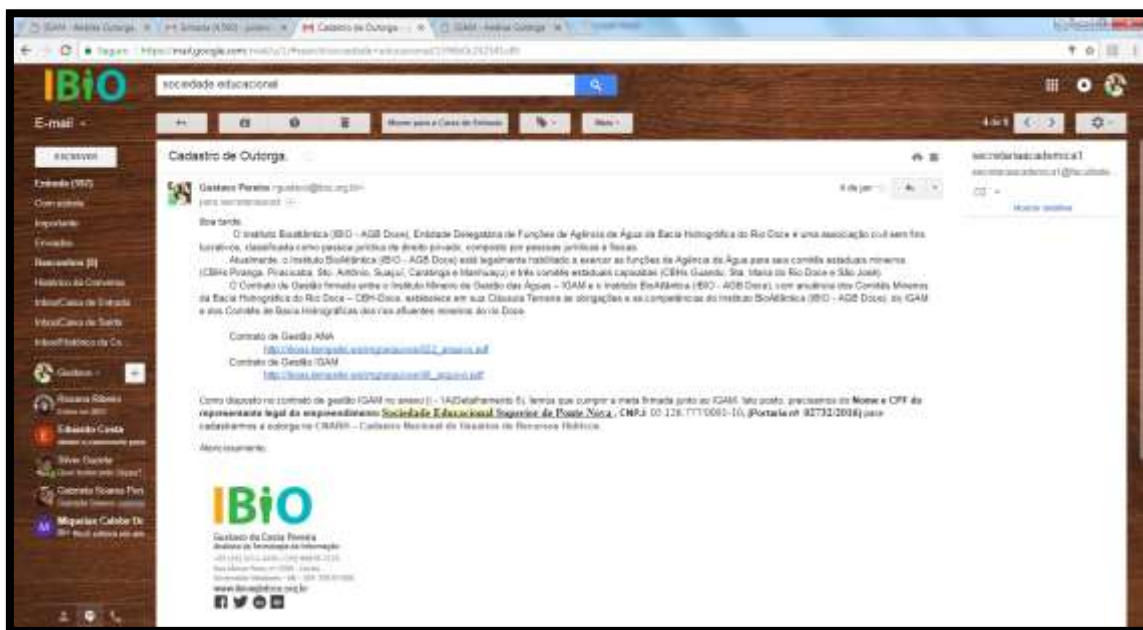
IBIO

sociedade educacional

E-mail

ESCREVER

Entrada (357)

Com estrela

Importante

Enviados

Rascunhos (8)

Histórico da Conversa

Caixa de Entrada

Caixa de Saída

Histórico de Co...

Gustavo

Rosiane Ribeiro

Eduardo Costa

Silvio Gazola

Gabriela Soares Pen

Miqueias Caleb De

Mover para a Caixa de Entrada

Mais

Cadastro de Outorga

secretariaacademica1

Gustavo Pereira

6 de jan

Boa tarde,

O Instituto BioAtlântica (IBIO - AGB Doce), Entidade Delegatária de Funções de Agência de Água da Bacia Hidrográfica do Rio Doce é uma associação civil sem fins lucrativos, classificada como pessoa jurídica de direito privado, composta por pessoas jurídicas e físicas.

Atualmente, o Instituto BioAtlântica (IBIO - AGB Doce) está legalmente habilitado a exercer as funções da Agência de Água para sete comitês estaduais mineiros (CBHs Piranga, Piracicaba, Sto. Antônio, Suaçuí, Caratinga e Manhuaçu) e três comitês estaduais capixabas (CBHs Guandu, Sta. Maria do Rio Doce e São José).

O Contrato de Gestão firmado entre o Instituto Mineiro de Gestão das Águas – IGAM e o Instituto BioAtlântica (IBIO - AGB Doce), com anuência dos Comitês Mineiros da Bacia Hidrográfica do Rio Doce – CBH-Doce, estabelece em sua Cláusula Terceira as obrigações e as competências do Instituto BioAtlântica (IBIO - AGB Doce), do IGAM e dos Comitês de Bacia Hidrográficas dos rios afluentes mineiros do rio Doce.

Contrato de Gestão ANA
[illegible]
Contrato de Gestão IGAM
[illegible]

Como disposto no contrato de gestão IGAM no anexo I - 1A(Detalhamento 6), temos que cumprir a meta firmada junto ao IGAM. Isto posto, precisamos do Nome e CPF do representante legal do empreendimento Sociedade Educacional Superior de Ponte Nova, CNPJ: 05.128.777/0001-10, (Portaria nº 02732/2016) para cadastrarmos a outorga no CNARH – Cadastro Nacional de Usuários de Recursos Hídricos.

Atenciosamente,

IBIO

Gustavo da Costa Pereira
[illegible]
www.ibioagbdoce.org.br